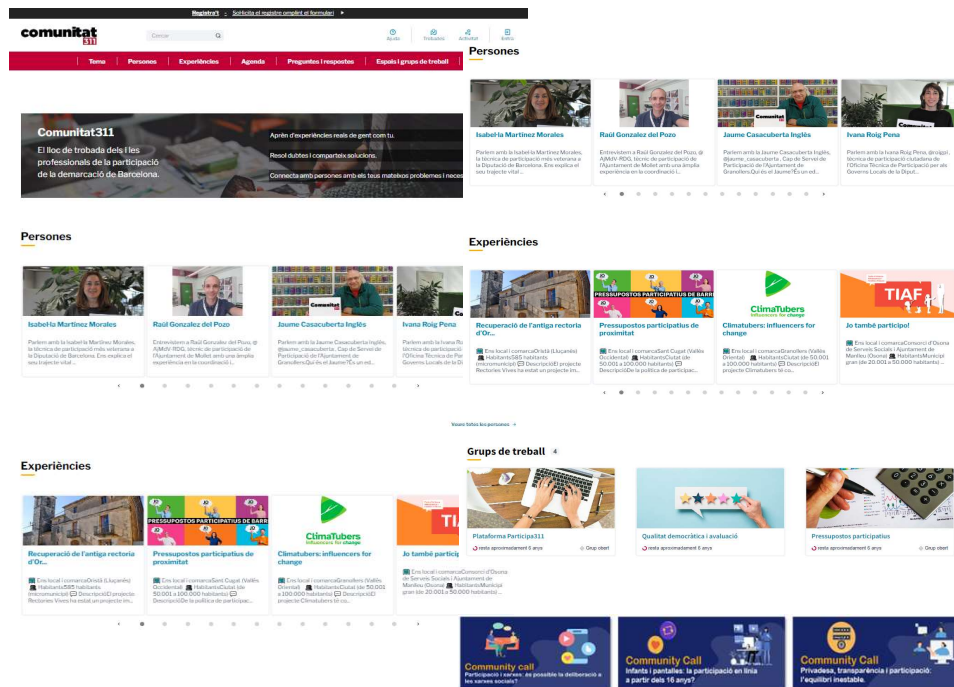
Registra't ▶ Sol·licita el registre omplint el formulari ▶

comunitat 311

Cercar

Ajuda  Trobades  Activitat  Entra

Tema | Persones | Experiències | Agenda | Preguntes i respostes | Espais i grups de treball

Comunitat311

El lloc de trobada dels i les professionals de la participació de la demarcació de Barcelona.

Aprèn d'experiències reals de gent com tu.

Resol dubtes i comparteix solucions.

Connecta amb persones amb els teus mateixos problemes i neces

Persones

Isabel·la Martínez Morales
Parlem amb la Isabel·la Martínez Morales, la tècnica de participació més veterana a la Diputació de Barcelona. Ens explica el seu trajecte vital ...

Raül Gonzalez del Pozo
Entrevistem a Raül Gonzalez del Pozo, @ AjMolV-RDG, tècnic de participació de l'Ajuntament de Mollet amb una àmplia experiència en la coordinació i...

Jaume Casacuberta Inglés
Parlem amb la Jaume Casacuberta Inglés, @jaume_casacuberta , Cap de Servei de Participació de l'Ajuntament de Granollers.Qui és el Jaume?Es un ed...

Ivana Roig Pena
Parlem amb la Ivana Roig Pena, @roigpi, tècnica de participació ciutadana de l'Oficina Tècnica de Participació per als Governs Locals de la Diput...

Veure totes les persones →

Experiències

Recuperació de l'antiga rectoria d'Or...
Ens local | comarcaOristà (Lluçanès) Habitants585 habitants (microumnicipi) DescripcióEl projecte Rectories Vives ha estat un projecte im...

Pressupostos participatius de proximitat
PRESSUPOSTOS PARTICIPATIUS DE BARR
Ens local | comarcaSant Cugat (Vallès Occidental) HabitantsCiutat (de 50.001 a 100.000 habitants) DescripcióDe la política de participac...

Climatubers: influencers for change
ClimaTubers influencers for change
Ens local | comarcaGranollers (Vallès Oriental) HabitantsCiutat (de 50.001 a 100.000 habitants) DescripcióEl projecte Climatubers té co...

Jo també participo!
TIAF
Ens local | comarcaConsorci d'Osona de Serveis Socials | Ajuntament de Manlleu (Osona) HabitantsMunicipal gran (de 20.001 a 50.000 habitants) ...

Grups de treball 4

Plataforma Participa311
resta aproximadament 6 anys  Grup obert

Qualitat democràtica i avaluació
resta aproximadament 6 anys

Pressupostos participatius
resta aproximadament 6 anys  Grup obert

Community call
Participació i xarxes: és possible la deliberació a les xarxes socials?

Community Call
Infants i pantalles: la participació en línia a partir dels 16 anys?

Community Call
Privadesa, transparència i participació: l'equilibri inestable.